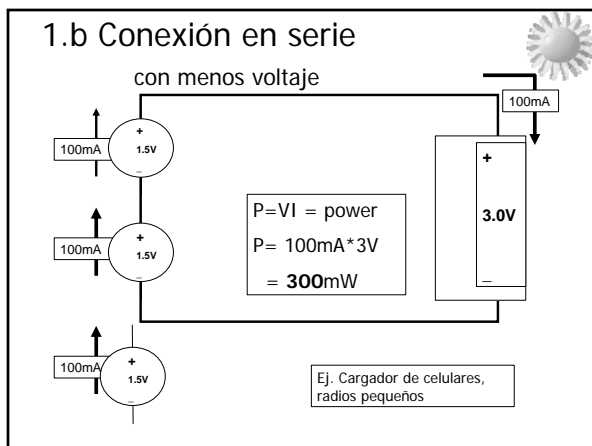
1.b Conexión en serie

con menos voltaje

100mA

100mA

+

1.5V

_

100mA

+

1.5V

_

100mA

+

1.5V

_

P=VI = power

P= 100mA*3V

= **300**mW

+

3.0V

_

Ej. Cargador de celulares, radios pequeños